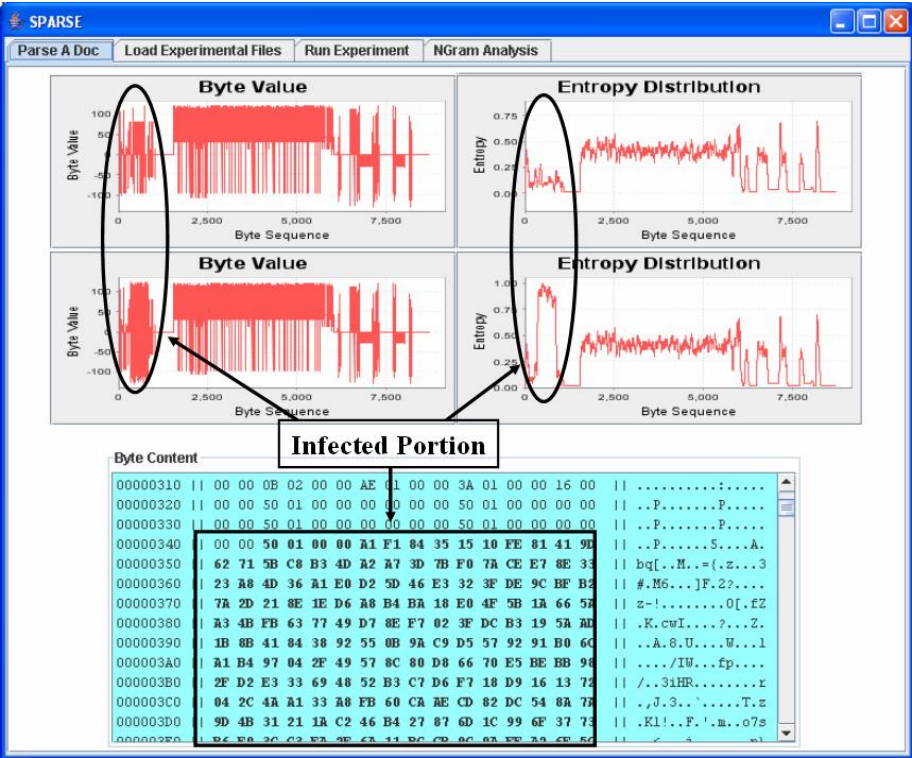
SPARSE

Parse A Doc | Load Experimental Files | Run Experiment | NGram Analysis

Byte Value

Byte Value
100
50
0
-50
-100
0 2,500 5,000 7,500
Byte Sequence

Entropy Distribution

Entropy
0.75
0.50
0.25
0.00
0 2,500 5,000 7,500
Byte Sequence

Byte Value

Byte Value
100
50
0
-50
-100
0 2,500 5,000 7,500
Byte Sequence

Entropy Distribution

Entropy
1.00
0.75
0.50
0.25
0.00
0 2,500 5,000 7,500
Byte Sequence

Infected Portion

Byte Content

00000310 || 00 00 0B 02 00 00 AE 01 00 00 3A 01 00 00 16 00 || ..........:.....
00000320 || 00 00 50 01 00 00 00 00 00 00 50 01 00 00 00 00 || ..P.......P.....
00000330 || 00 00 50 01 00 00 00 00 00 00 50 01 00 00 00 00 || ..P.......P.....
00000340 || 00 00 50 01 00 00 A1 F1 84 35 15 10 FE 81 41 9D || ..P......5....A.
00000350 || 62 71 5B C8 B3 4D A2 A7 3D 7B F0 7A CE E7 8E 33 || bq[..M..=(.z...3
00000360 || 23 A8 4D 36 A1 E0 D2 5D 46 E3 32 3F DE 9C BF B2 || #.M6...]F.2?....
00000370 || 7A 2D 21 8E 1E D6 A8 B4 BA 18 E0 4F 5B 1A 66 5A || z-!........O[.fZ
00000380 || A3 4B FB 63 77 49 D7 8E F7 02 3F DC B3 19 5A AD || .K.cwI....?...Z.
00000390 || 1B 8B 41 84 38 92 55 0B 9A C9 D5 57 92 91 B0 6C || ..A.8.U....W...l
000003A0 || A1 B4 97 04 2F 49 57 8C 80 D8 66 70 E5 BE BB 98 || ..../IW...fp....
000003B0 || 2F D2 E3 33 69 48 52 B3 C7 D6 F7 18 D9 16 13 72 || /..3iHR........r
000003C0 || 04 2C 4A A1 33 A8 FB 60 CA AE CD 82 DC 54 8A 7A || .,J.3..`.....T.z
000003D0 || 9D 4B 31 21 1A C2 46 B4 27 87 6D 1C 99 6F 37 73 || .K1!..F.'.m..o7s
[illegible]